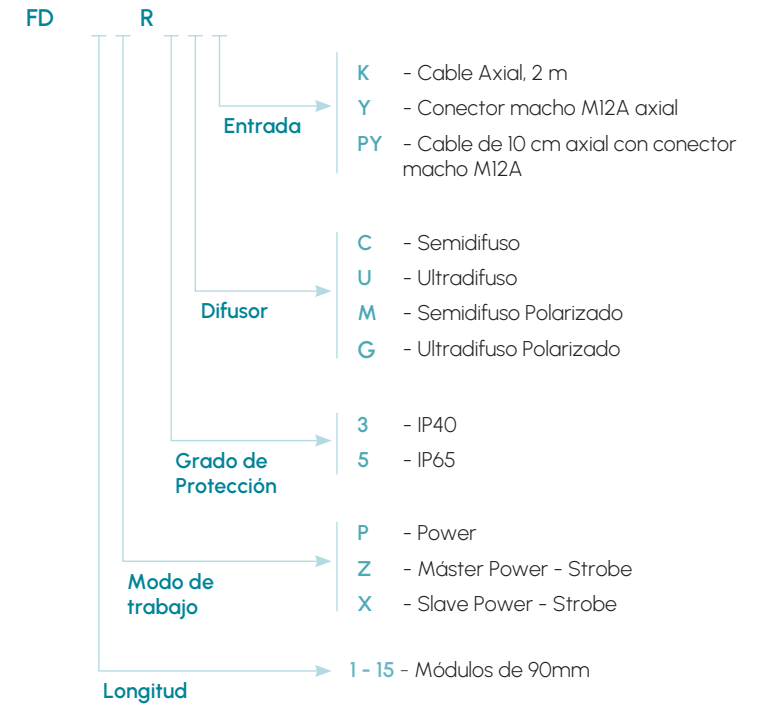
FD R

Entrada

K - Cable Axial, 2 m
Y - Conector macho M12A axial
PY - Cable de 10 cm axial con conector macho M12A

Difusor

C - Semidifuso
U - Ultradifuso
M - Semidifuso Polarizado
G - Ultradifuso Polarizado

Grado de Protección

3 - IP40
5 - IP65

Modo de trabajo

P - Power
Z - Máster Power - Strobe
X - Slave Power - Strobe

Longitud

1 - 15 - Módulos de 90mm